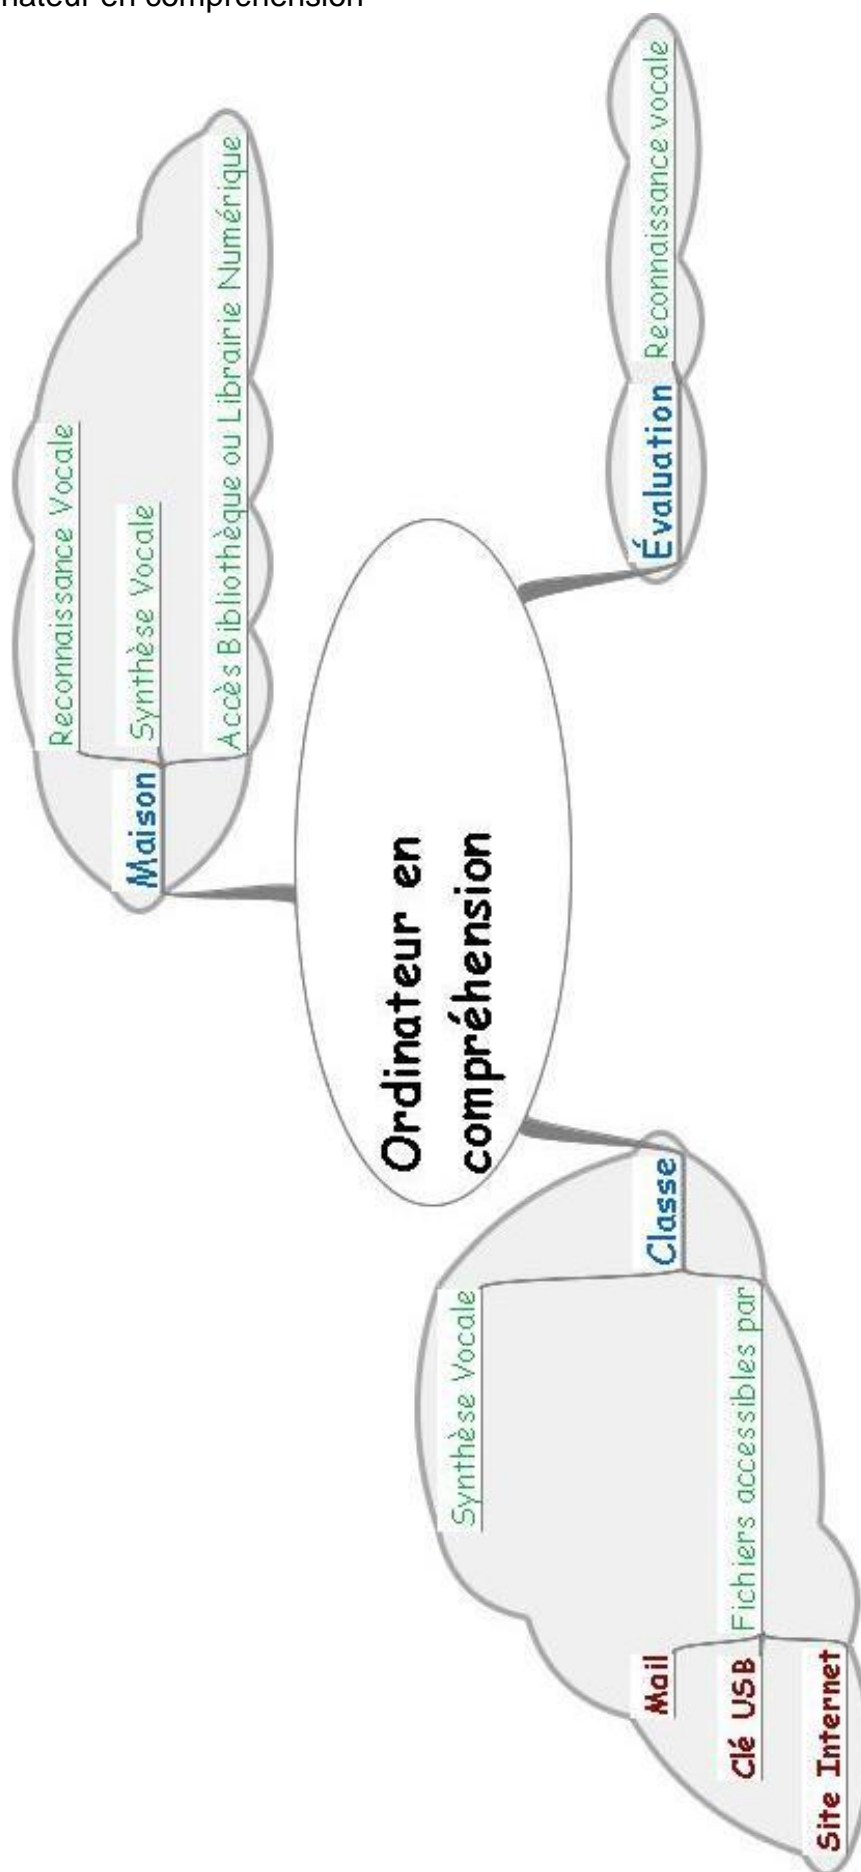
nateur en compréhension

Ordinateur en compréhension

Maison
Reconnaissance Vocale
Synthèse Vocale
Accès Bibliothèque ou Librairie Numérique

Évaluation
Reconnaissance vocale

Classe
Synthèse Vocale
Fichiers accessibles par
Mail
Clé USB
Site Internet